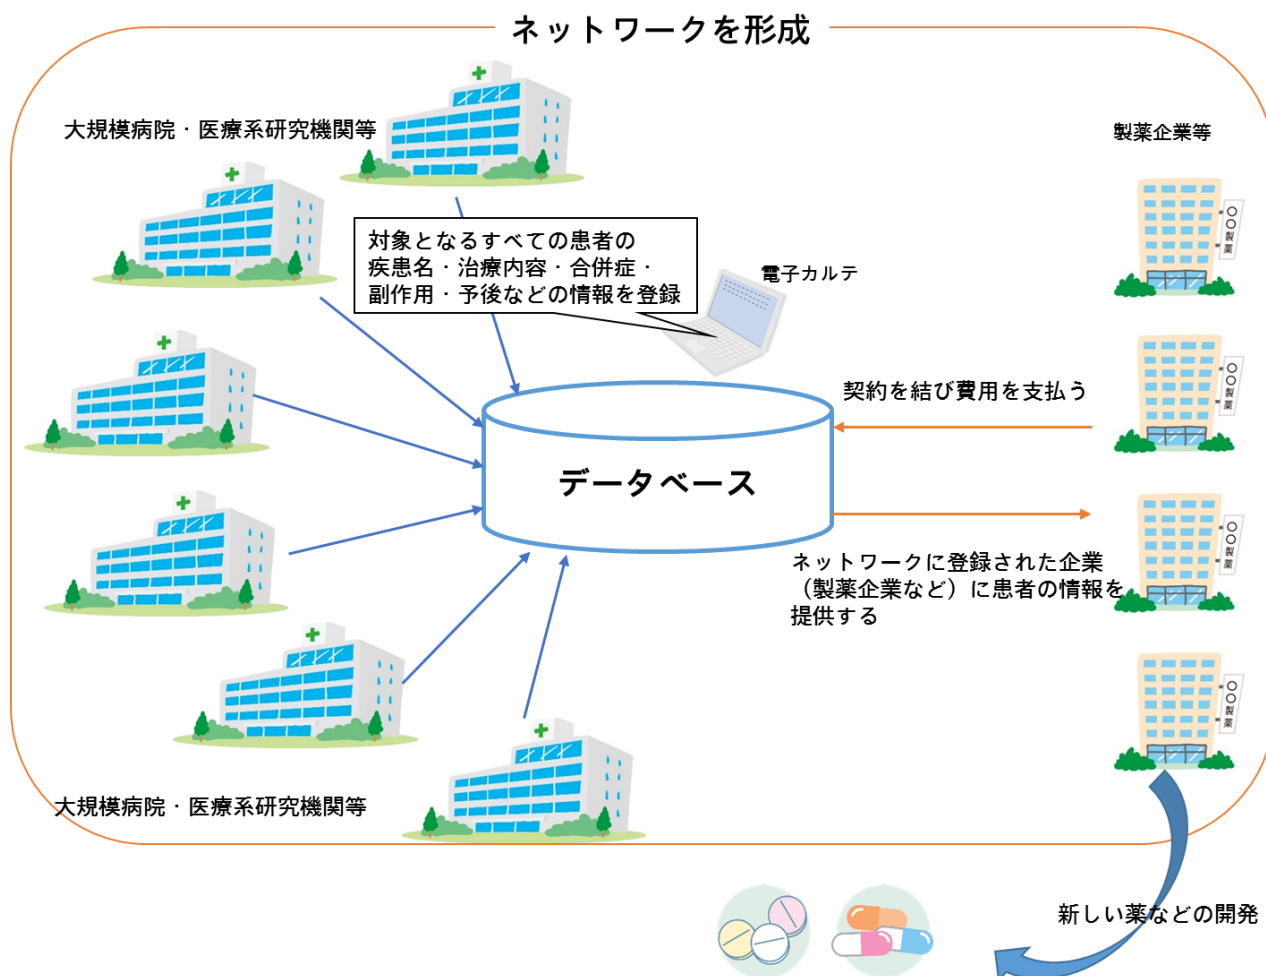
ネットワークを形成

大規模病院・医療系研究機関等

製薬企業等

対象となるすべての患者の疾患名・治療内容・合併症・副作用・予後などの情報を登録

電子カルテ

契約を結び費用を支払う

データベース

ネットワークに登録された企業（製薬企業など）に患者の情報を提供する

〇〇製薬

〇〇製薬

〇〇製薬

〇〇製薬

大規模病院・医療系研究機関等

新しい薬などの開発